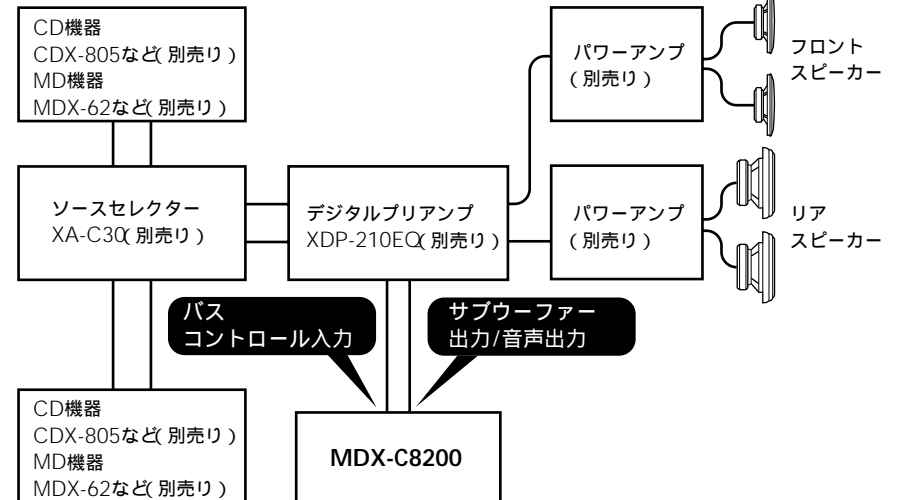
CD機器
CDX-805など(別売り)
MD機器
MDX-62など(別売り)

パワーアンプ
(別売り)

フロント
スピーカー

ソースセレクター
XA-C30(別売り)

デジタルプリアンプ
XDP-210EQ(別売り)

パワーアンプ
(別売り)

リア
スピーカー

バス
コントロール入力

サブウーファー
出力/音声出力

CD機器
CDX-805など(別売り)
MD機器
MDX-62など(別売り)

MDX-C8200